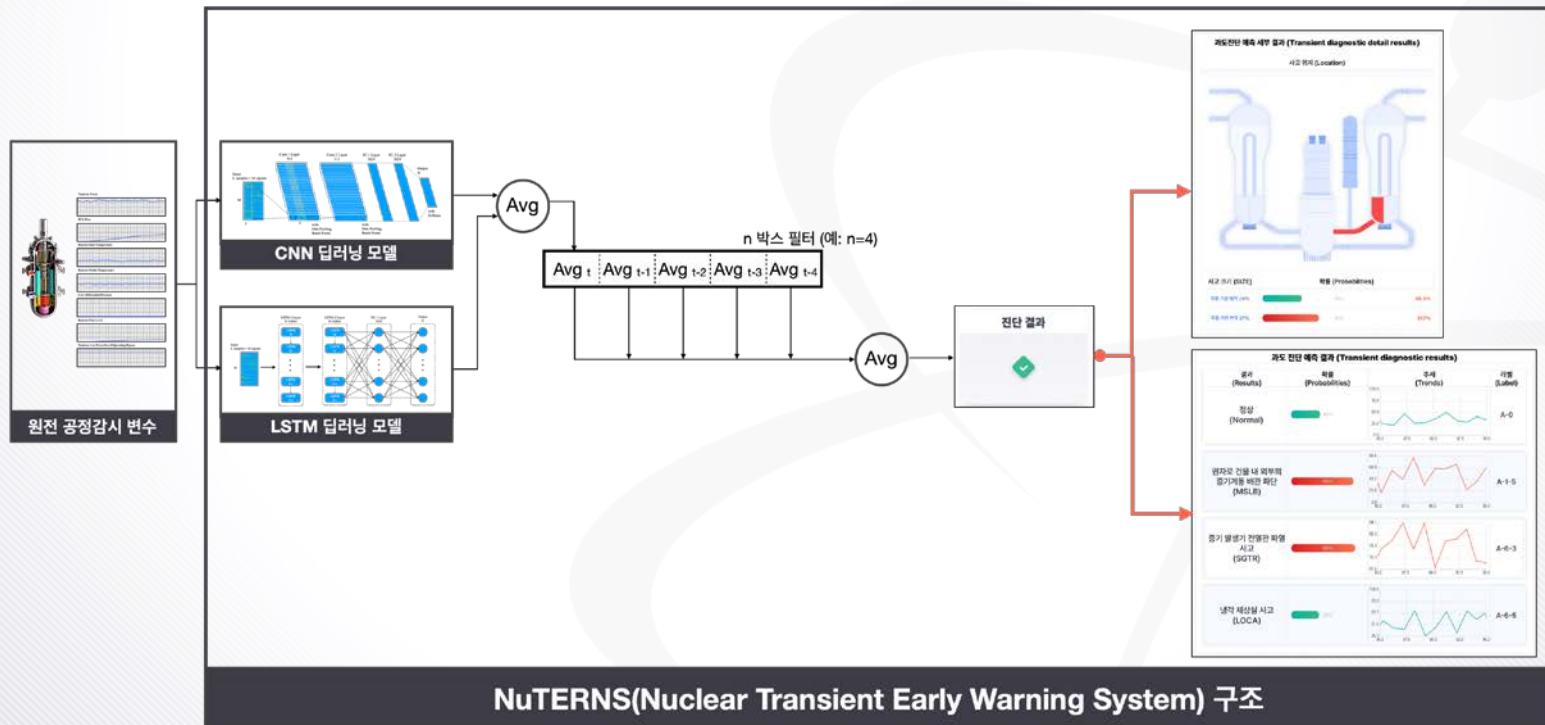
원전 공정감시 변수

CNN 딥러닝 모델

LSTM 딥러닝 모델

Avg

n 박스 필터 (예: n=4)

| Avg $_t$ | Avg $_{t-1}$ | Avg $_{t-2}$ | Avg $_{t-3}$ | Avg $_{t-4}$ |
|---|---|---|---|---|

Avg

진단 결과

과도진단 예측 세부 결과 (Transient diagnostic detail results)

사고 위치 (Location)

사고 크기 (SIZE)

확률 (Probabilities)

과도 진단 예측 결과 (Transient diagnostic results)

| 결과 (Results) | 확률 (Probabilities) | 추세 (Trends) | 라벨 (Label) |
|---|---|---|---|
| 정상 (Normal) | | | A-0 |
| 원자로 건물 내 외부의 증기계통 배관 파단 (MSLB) | | | A-1-5 |
| 증기 발생기 전열관 파열 사고 (SGTR) | | | A-6-3 |
| 냉각 재상실 사고 (LOCA) | | | A-6-5 |

NuTERNS(Nuclear Transient Early Warning System) 구조